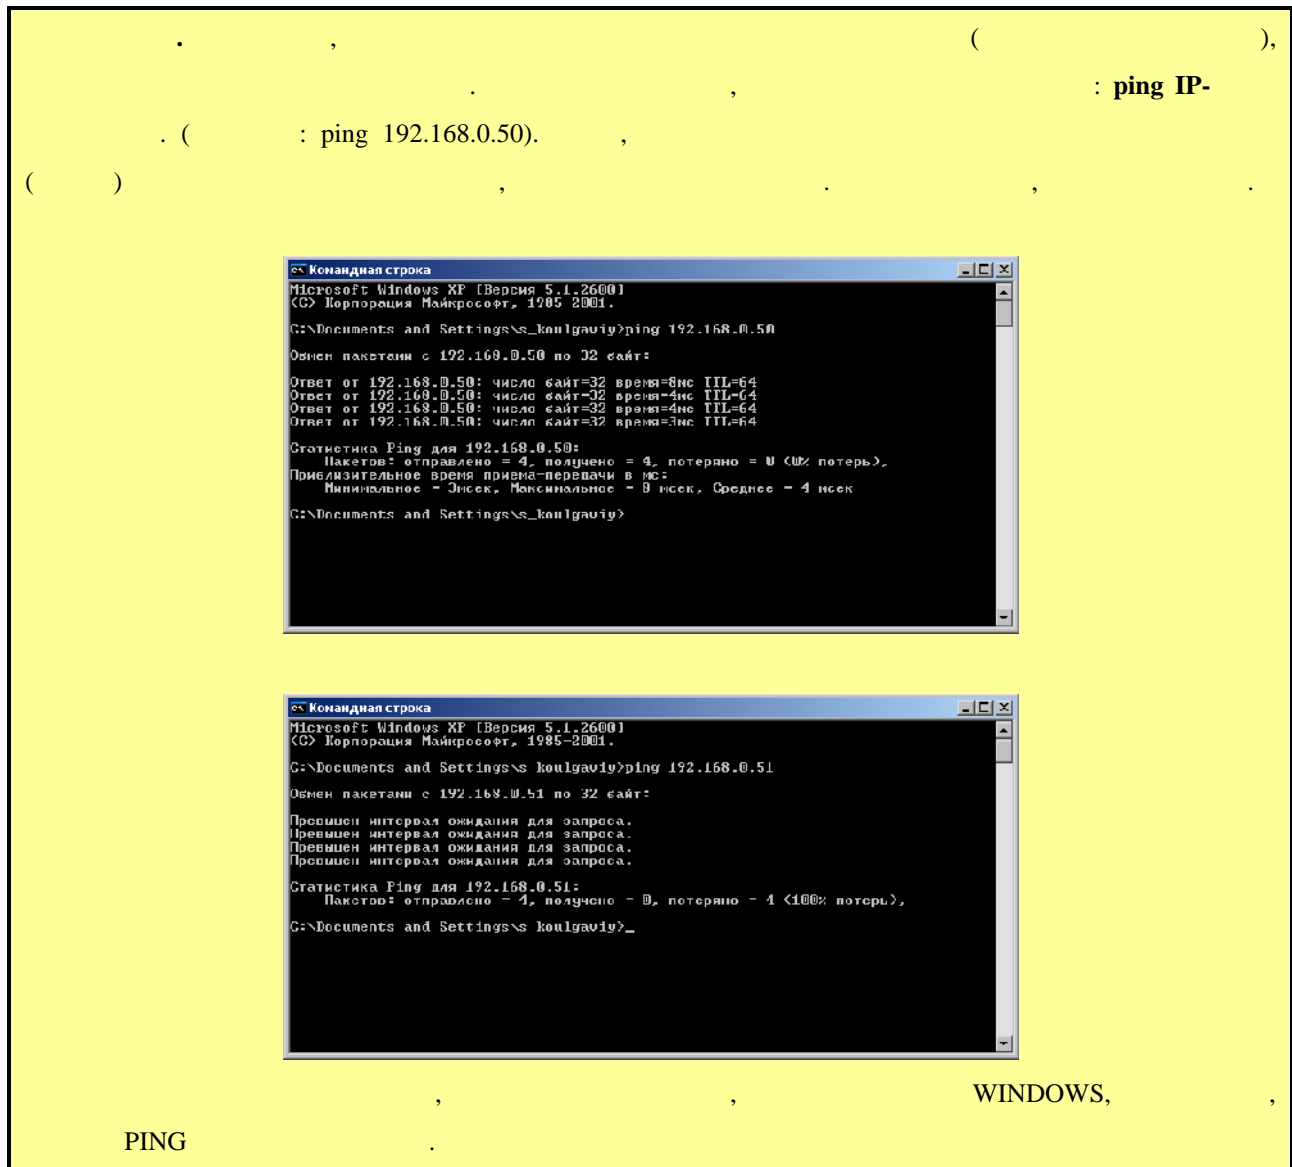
. , ( ),
. , : **ping IP-**
. ( : ping 192.168.0.50). ,
( ) , . , .

Командная строка
Microsoft Windows XP [Версия 5.1.2600]
(C) Корпорация Майкрософт, 1985-2001.

C:\Documents and Settings\s_koulgaviy>ping 192.168.0.50

Обмен пакетами с 192.168.0.50 по 32 байт:

Ответ от 192.168.0.50: число байт=32 время=8мс TTL=64
Ответ от 192.168.0.50: число байт=32 время=4мс TTL=64
Ответ от 192.168.0.50: число байт=32 время=4мс TTL=64
Ответ от 192.168.0.50: число байт=32 время=3мс TTL=64

Статистика Ping для 192.168.0.50:
    Пакетов: отправлено = 4, получено = 4, потеряно = 0 (0% потерь),
Приблизительное время приема-передачи в мс:
    Минимальное = 3мсек, Максимальное = 8 мсек, Среднее = 4 мсек

C:\Documents and Settings\s_koulgaviy>

Командная строка
Microsoft Windows XP [Версия 5.1.2600]
(C) Корпорация Майкрософт, 1985-2001.

C:\Documents and Settings\s koulgaviy>ping 192.168.0.51

Обмен пакетами с 192.168.0.51 по 32 байт:

Превышен интервал ожидания для запроса.
Превышен интервал ожидания для запроса.
Превышен интервал ожидания для запроса.
Превышен интервал ожидания для запроса.

Статистика Ping для 192.168.0.51:
    Пакетов: отправлено = 4, получено = 0, потеряно = 4 (100% потерь),

C:\Documents and Settings\s koulgaviy>_

, , WINDOWS, ,
PING .